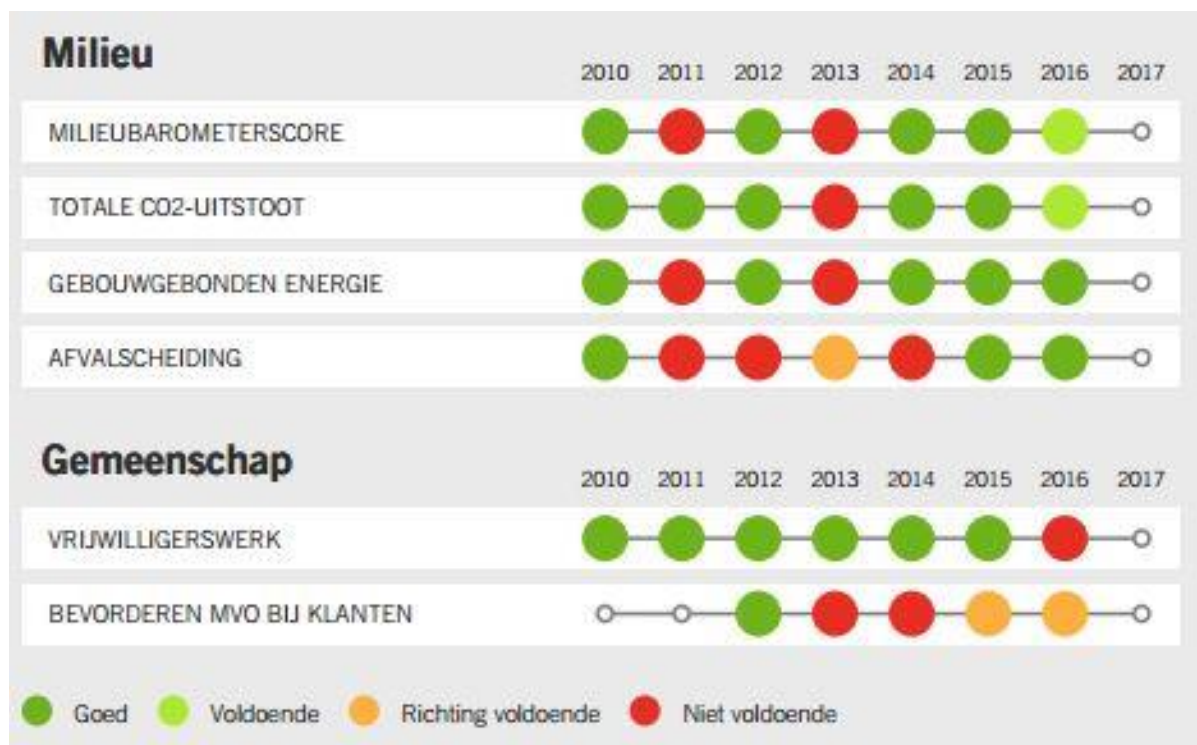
Milieu

| | 2010 | 2011 | 2012 | 2013 | 2014 | 2015 | 2016 | 2017 |
|---|---|---|---|---|---|---|---|---|
| MILIEUBAROMETERSCORE | | | | | | | | |
| TOTALE CO2-UITSTOOT | | | | | | | | |
| GEBOUWGEBONDEN ENERGIE | | | | | | | | |
| AFVALSCHEIDING | | | | | | | | |

Gemeenschap

| | 2010 | 2011 | 2012 | 2013 | 2014 | 2015 | 2016 | 2017 |
|---|---|---|---|---|---|---|---|---|
| VRIJWILLIGERSWERK | | | | | | | | |
| BEVORDEREN MVO BIJ KLANTEN | | | | | | | | |

Goed Voldoende Richting voldoende Niet voldoende